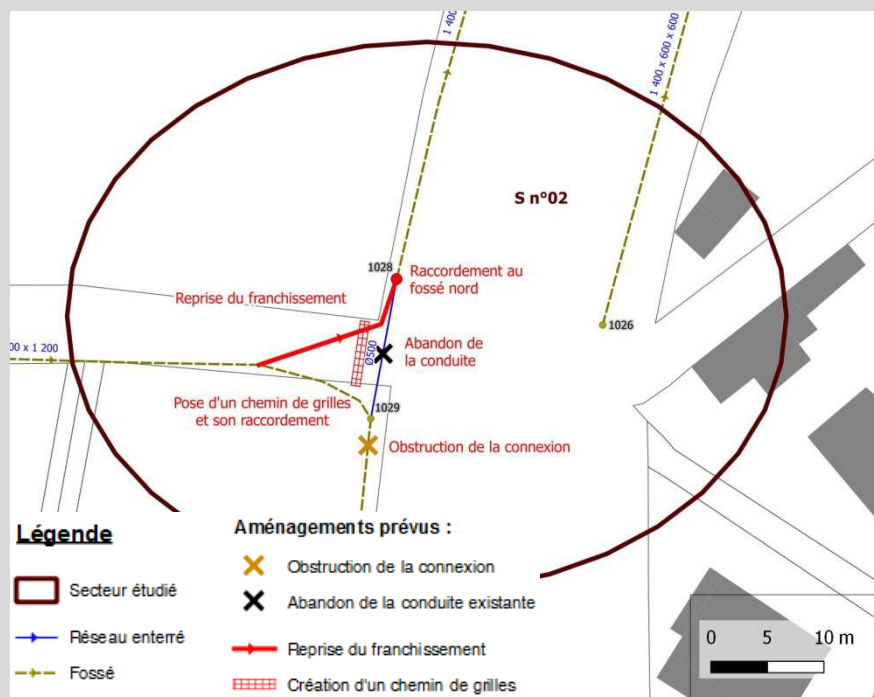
1 400

1 400 x 600 x 600

S n°02

1028

Raccordement au fossé nord

Reprise du franchissement

00 x 1 200

Ø500

Abandon de la conduite

1026

Pose d'un chemin de grilles et son raccordement

1029

Obstruction de la connexion

Légende

Secteur étudié

Réseau enterré

Fossé

Aménagements prévus :

Obstruction de la connexion

Abandon de la conduite existante

Reprise du franchissement

Création d'un chemin de grilles

0 5 10 m